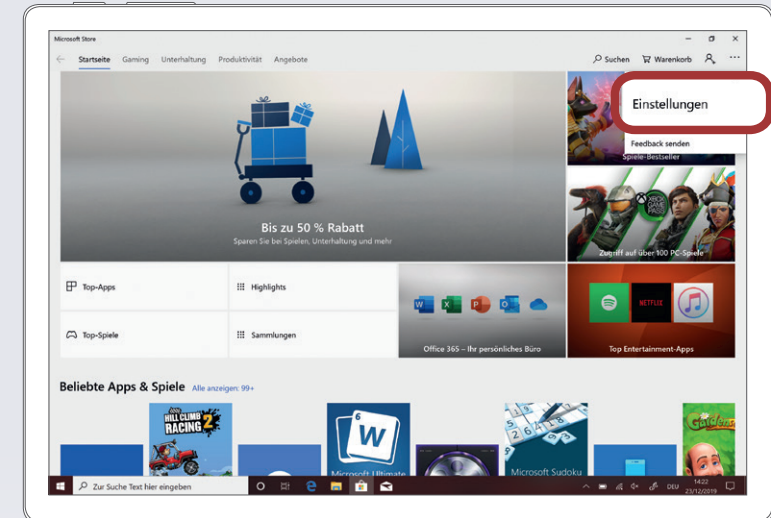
Microsoft Store

Startseite Gaming Unterhaltung Produktivität Angebote

Suchen Warenkorb ...

Einstellungen

Feedback senden

Spiele-Bestseller

Bis zu 50 % Rabatt

Sparen Sie bei Spielen, Unterhaltung und mehr

XBOX GAME PASS

Zugriff auf über 100 PC-Spiele

Top-Apps

Highlights

Top-Spiele

Sammlungen

Office 365 – Ihr persönliches Büro

NETFLIX

Top Entertainment-Apps

Beliebte Apps & Spiele Alle anzeigen: 99+

HILL CLIMB RACING 2

Microsoft Ultimate

Microsoft Sudoku

Gardens

Zur Suche Text hier eingeben

DEU 14:22 23/12/2019